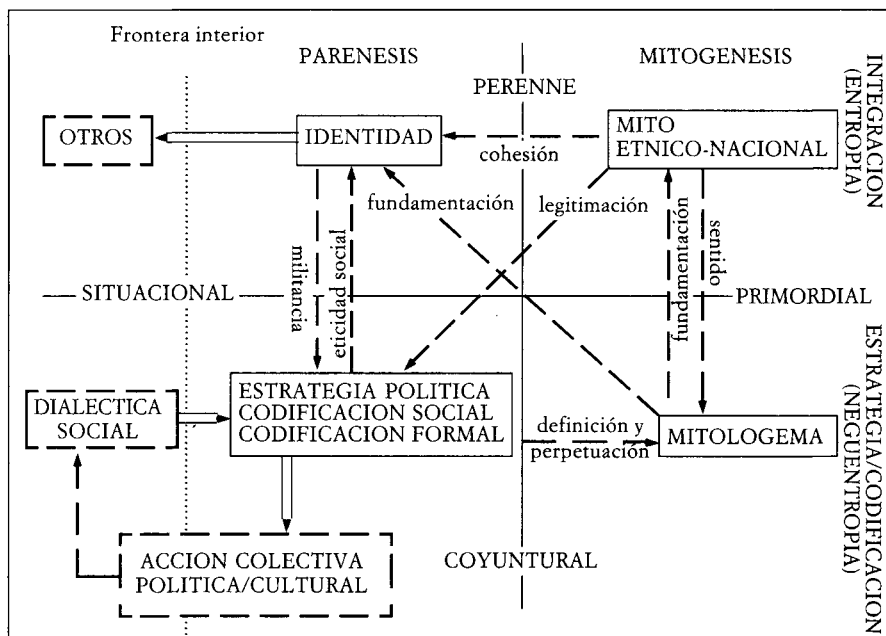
Frontera interior

PARENESIS

MITOGENESIS

PERENNE

INTEGRACION (ENTROPIA)

OTROS

IDENTIDAD

cohesión

MITO ETNICO-NACIONAL

fundamentación

legitimación

fundamentación

sentido

militancia

eticidad social

— SITUACIONAL —

— PRIMORDIAL

ESTRATEGIA/CODIFICACION (NEGUENTROPIA)

DIALECTICA SOCIAL

ESTRATEGIA POLITICA
CODIFICACION SOCIAL
CODIFICACION FORMAL

definición y perpetuación

MITOLOGEMA

ACCION COLECTIVA
POLITICA/CULTURAL

COYUNTURAL